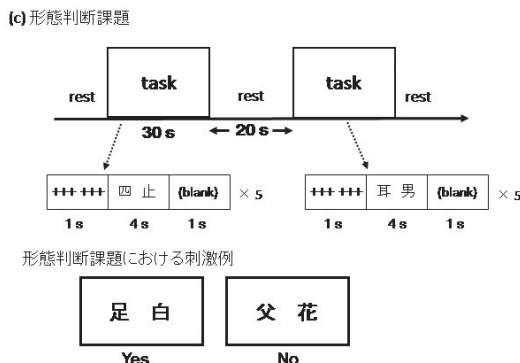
(c) 形態判断課題

rest task rest task rest

30 s ← 20 s →

| +++ +++ | 四 止 | (blank) |
|---|---|---|
| 1 s | 4 s | 1 s |

× 5

| +++ +++ | 耳 男 | (blank) |
|---|---|---|
| 1 s | 4 s | 1 s |

× 5

形態判断課題における刺激例

足 白

Yes

父 花

No